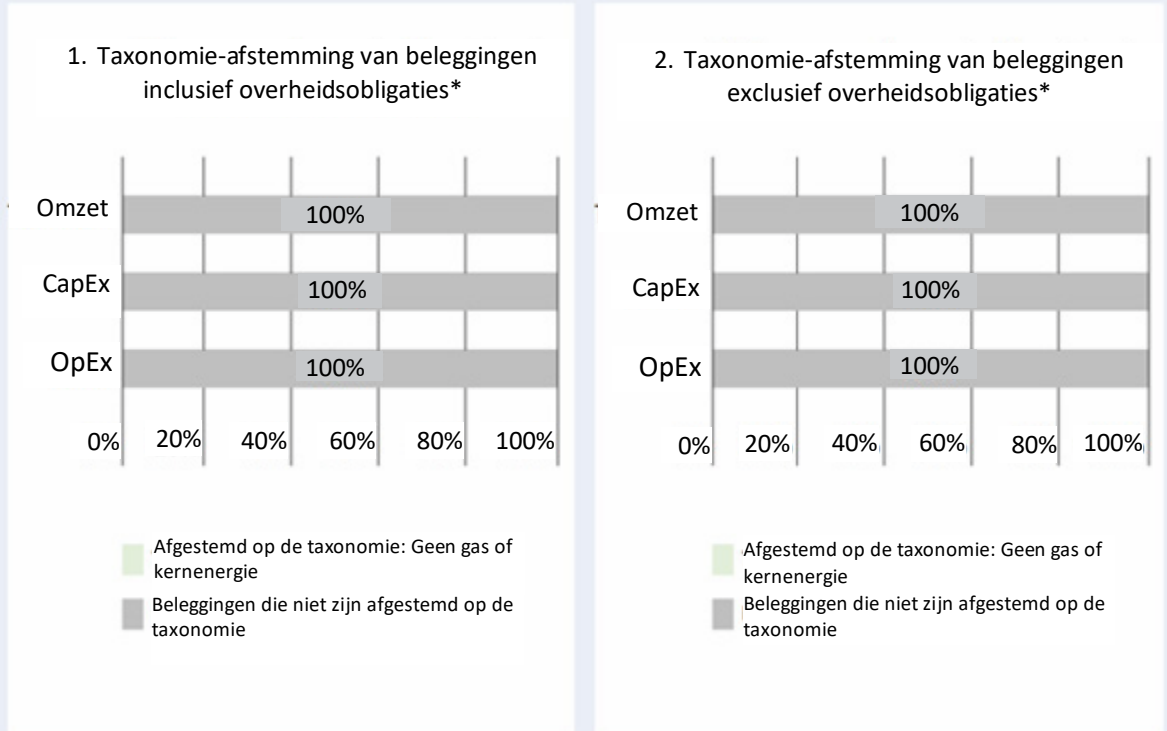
1. Taxonomie-afstemming van beleggingen inclusief overheidsobligaties*

Omzet
100%
CapEx
100%
OpEx
100%
0% 20% 40% 60% 80% 100%

Afgestemd op de taxonomie: Geen gas of kernenergie
Beleggingen die niet zijn afgestemd op de taxonomie

2. Taxonomie-afstemming van beleggingen exclusief overheidsobligaties*

Omzet
100%
CapEx
100%
OpEx
100%
0% 20% 40% 60% 80% 100%

Afgestemd op de taxonomie: Geen gas of kernenergie
Beleggingen die niet zijn afgestemd op de taxonomie